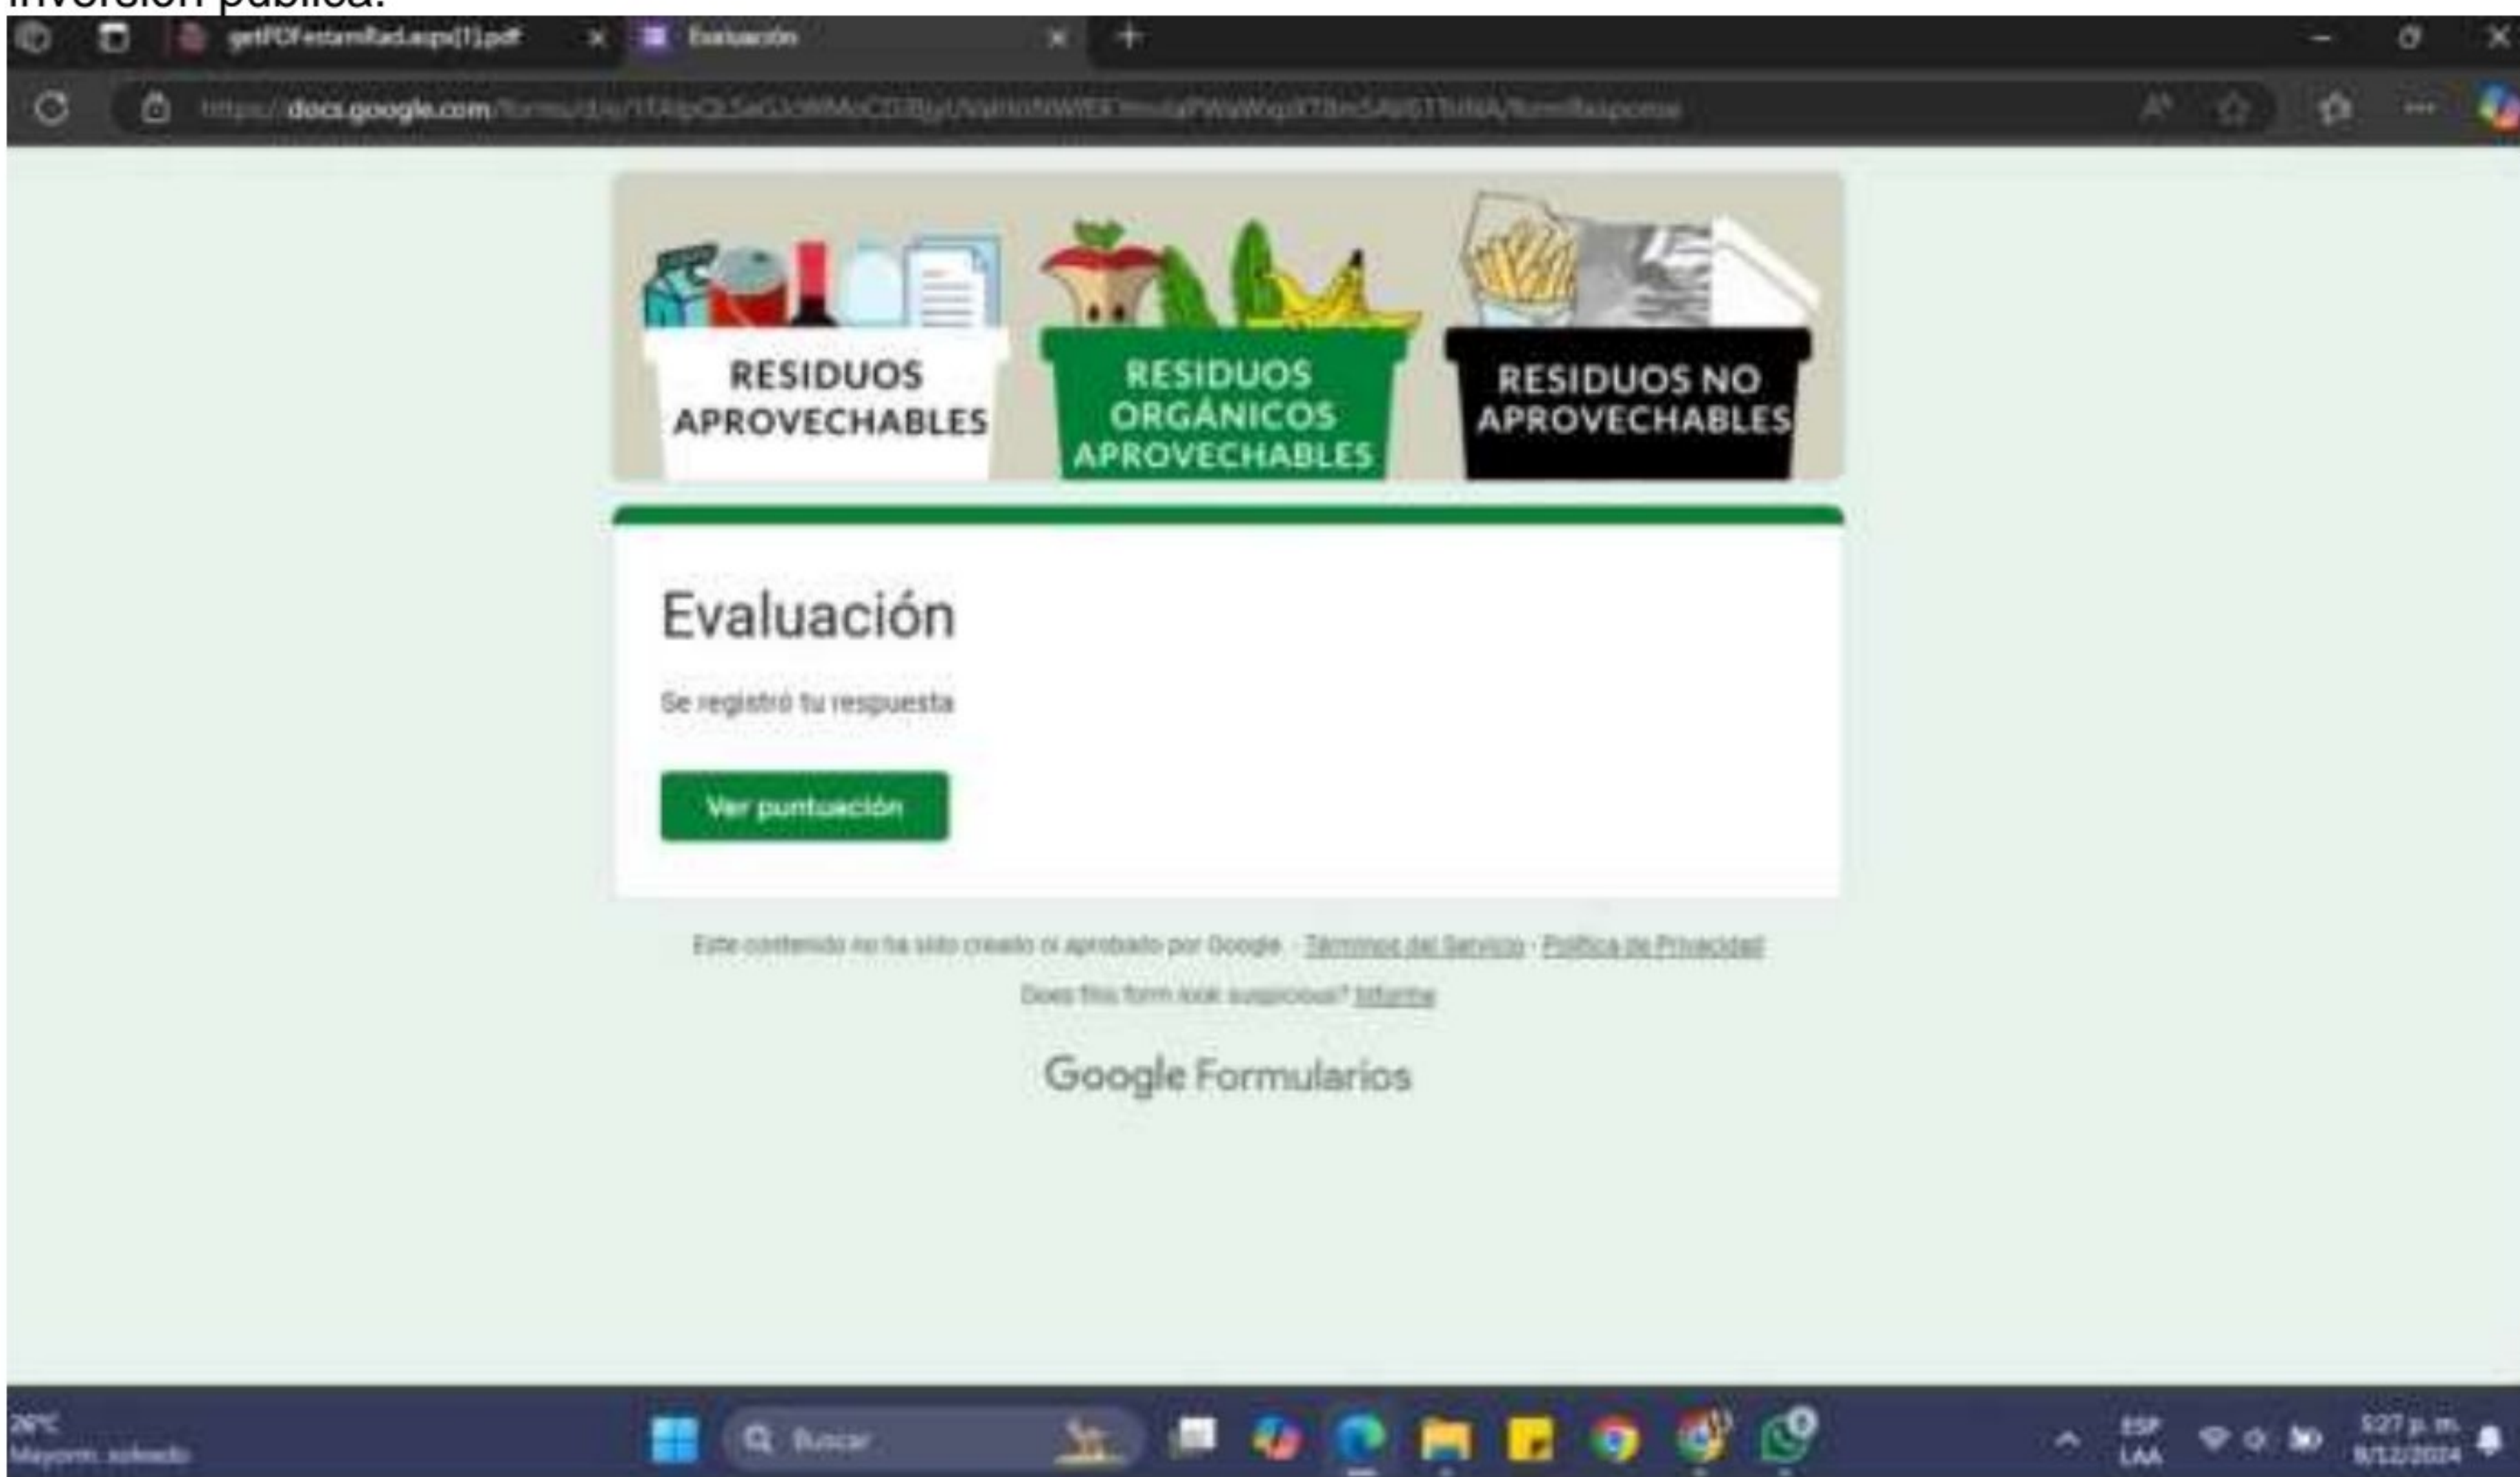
inversión pública.

getPDFestamRad.aspx[1].pdf
Evaluación

https://docs.google.com/forms/d/e/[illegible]/formResponse

RESIDUOS APROVECHABLES

RESIDUOS ORGÁNICOS APROVECHABLES

RESIDUOS NO APROVECHABLES

Evaluación

Se registró tu respuesta

Ver puntuación

Este contenido no ha sido creado ni aprobado por Google. · Términos del Servicio · Política de Privacidad

Does this form look suspicious? Informe

Google Formularios

29°C
Mayorm. soleado

Buscar

ESP
LAA

5:27 p. m.
8/12/2024